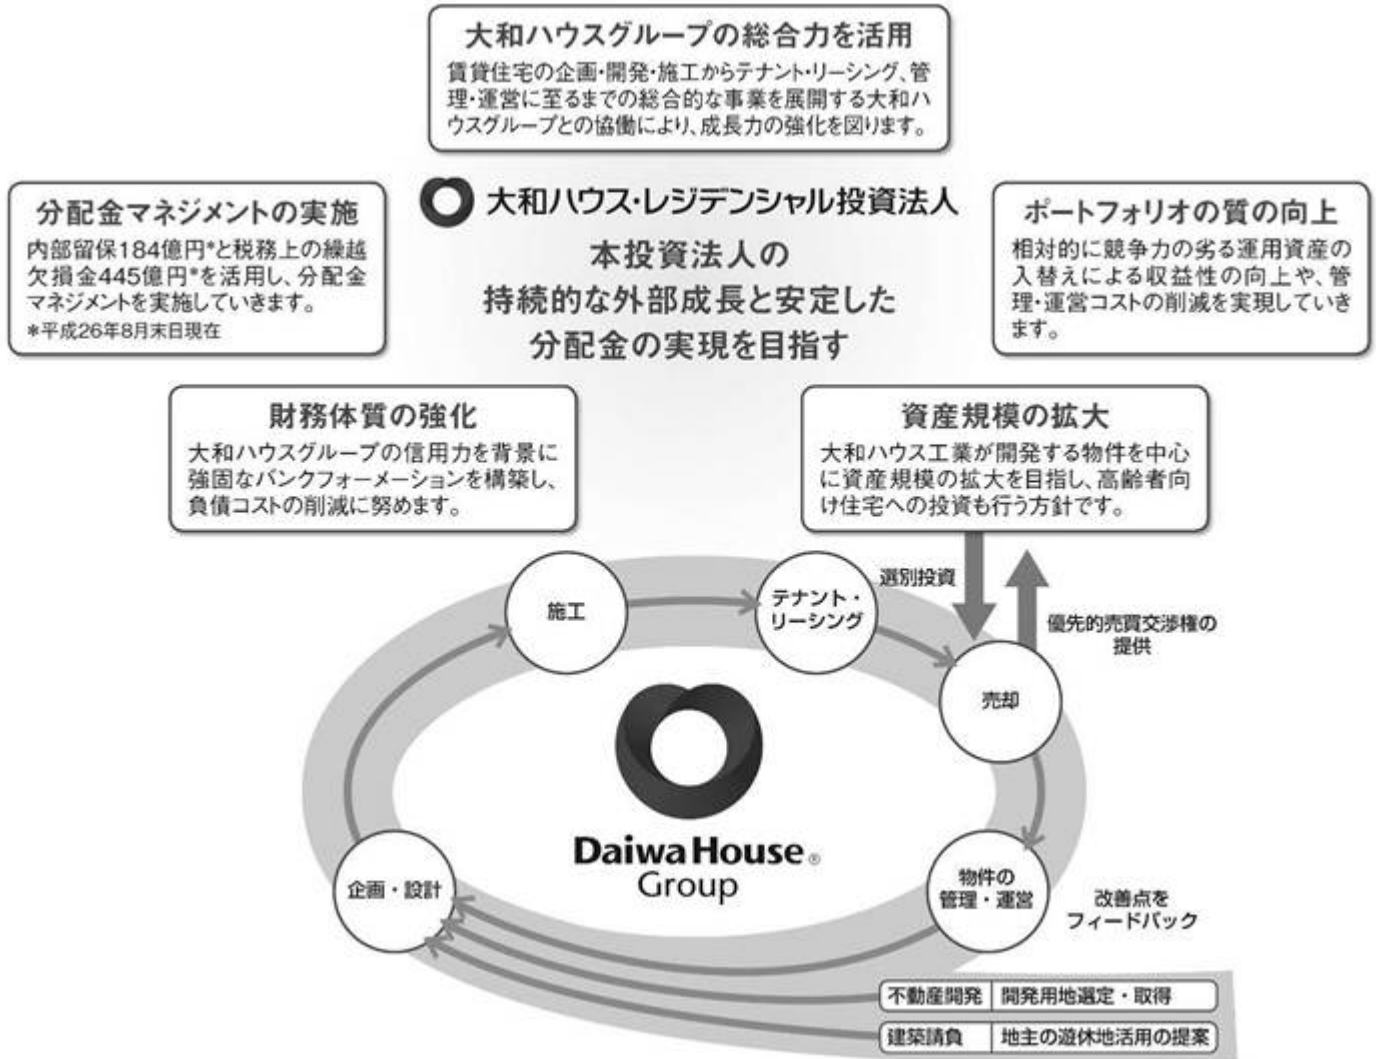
大和ハウスグループの総合力を活用
賃貸住宅の企画・開発・施工からテナント・リーシング、管理・運営に至るまでの総合的な事業を展開する大和ハウスグループとの協働により、成長力の強化を図ります。

分配金マネジメントの実施
内部留保184億円*と税務上の繰越欠損金445億円*を活用し、分配金マネジメントを実施していきます。
*平成26年8月末日現在

大和ハウス・レジデンシャル投資法人
本投資法人の
持続的な外部成長と安定した
分配金の実現を目指す

ポートフォリオの質の向上
相対的に競争力の劣る運用資産の入替えによる収益性の向上や、管理・運営コストの削減を実現していきます。

財務体質の強化
大和ハウスグループの信用力を背景に強固なバンクフォーメーションを構築し、負債コストの削減に努めます。

資産規模の拡大
大和ハウス工業が開発する物件を中心に資産規模の拡大を目指し、高齢者向け住宅への投資も行う方針です。

選別投資
優先的売買交渉権の提供

施工
テナント・リーシング
売却
物件の管理・運営
企画・設計

Daiwa House Group

改善点をフィードバック

| 不動産開発 | 開発用地選定・取得 |
|---|---|
| 建築請負 | 地主の遊休地活用の提案 |